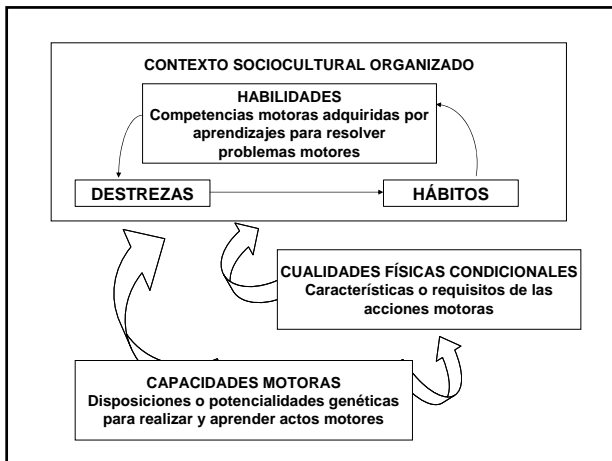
CONTEXTO SOCIOCULTURAL ORGANIZADO

HABILIDADES
Competencias motoras adquiridas por aprendizajes para resolver problemas motores

DESTREZAS

HÁBITOS

CUALIDADES FÍSICAS CONDICIONALES
Características o requisitos de las acciones motoras

CAPACIDADES MOTORAS
Disposiciones o potencialidades genéticas para realizar y aprender actos motores